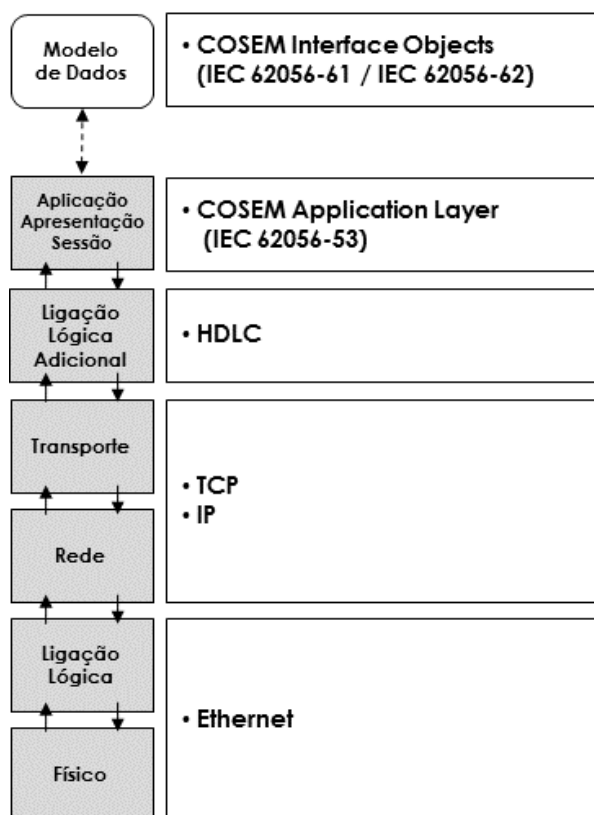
Modelo de Dados

• COSEM Interface Objects (IEC 62056-61 / IEC 62056-62)

Aplicação Apresentação Sessão

• COSEM Application Layer (IEC 62056-53)

Ligação Lógica Adicional

• HDLC

Transporte

Rede

• TCP
• IP

Ligação Lógica

Físico

• Ethernet